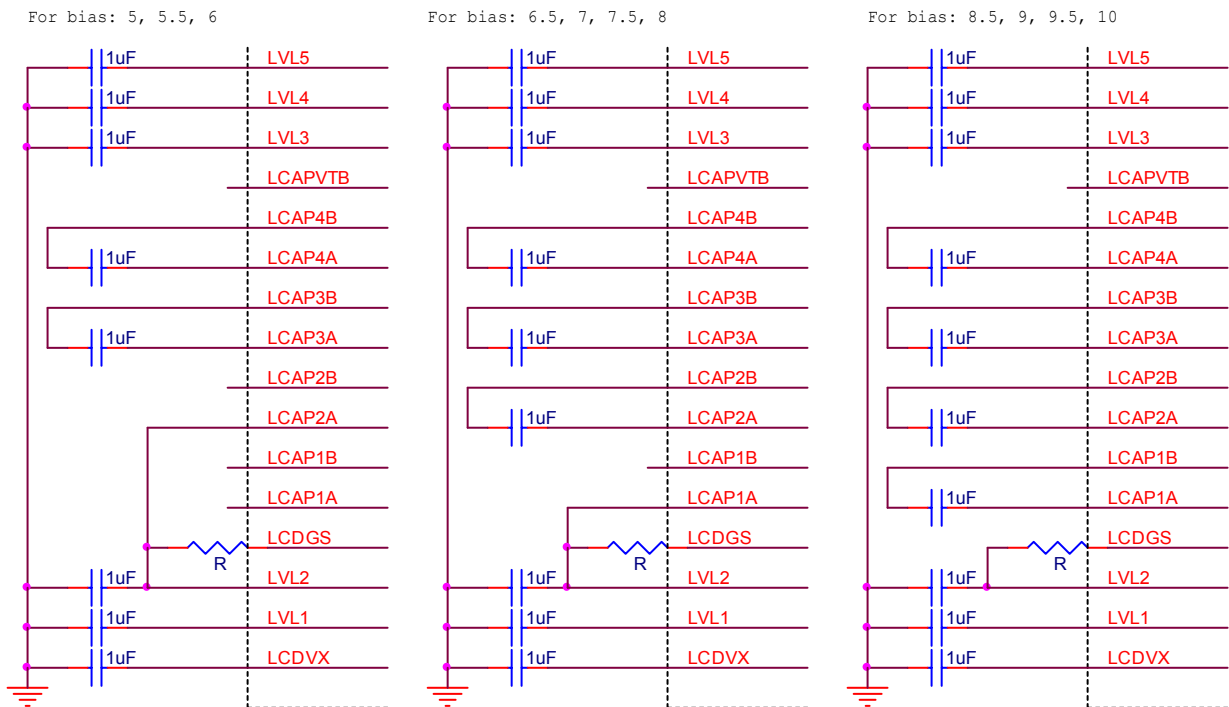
For bias: 5, 5.5, 6

1uF LVL5
1uF LVL4
1uF LVL3
LCAPVTB
LCAP4B
1uF LCAP4A
LCAP3B
1uF LCAP3A
LCAP2B
LCAP2A
LCAP1B
LCAP1A
LCDGS
R
1uF LVL2
1uF LVL1
1uF LCDVX

For bias: 6.5, 7, 7.5, 8

1uF LVL5
1uF LVL4
1uF LVL3
LCAPVTB
LCAP4B
1uF LCAP4A
LCAP3B
1uF LCAP3A
LCAP2B
1uF LCAP2A
LCAP1B
LCAP1A
LCDGS
R
1uF LVL2
1uF LVL1
1uF LCDVX

For bias: 8.5, 9, 9.5, 10

1uF LVL5
1uF LVL4
1uF LVL3
LCAPVTB
LCAP4B
1uF LCAP4A
LCAP3B
1uF LCAP3A
LCAP2B
1uF LCAP2A
LCAP1B
1uF LCAP1A
LCDGS
R
1uF LVL2
1uF LVL1
1uF LCDVX